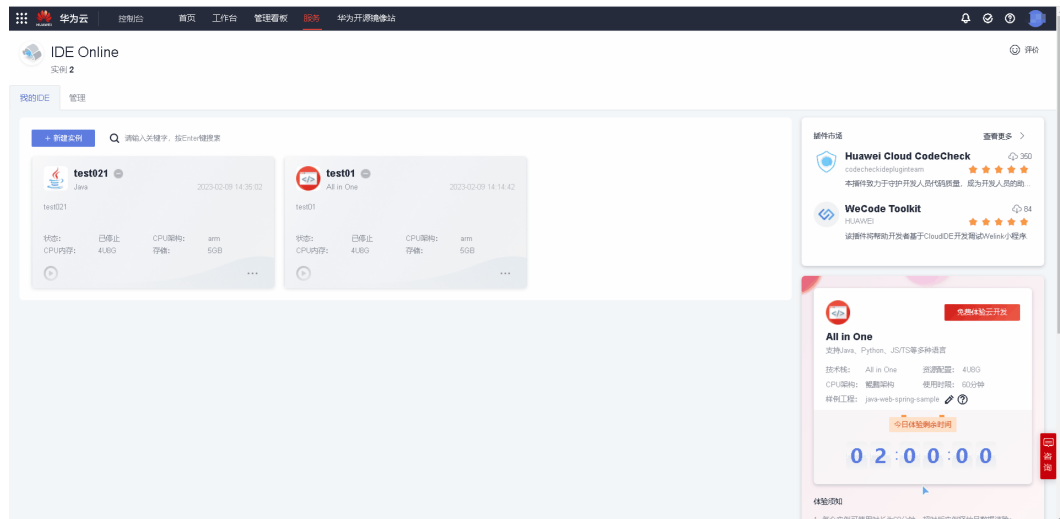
华为云 控制台 首页 工作台 管理看板 服务 华为开源镜像站

IDE Online
实例 2

评价

我的IDE 管理

+ 新建实例 请输入关键字，按Enter键搜索

test021
Java
2023-02-09 14:35:02
test021
状态: 已停止 CPU架构: arm
CPU内存: 4U8G 存储: 5GB

test01
All in One
2023-02-09 14:14:42
test01
状态: 已停止 CPU架构: arm
CPU内存: 4U8G 存储: 5GB

插件市场 查看更多

Huawei Cloud CodeCheck 350
codecheckidepluginteam
本插件致力于守护开发人员代码质量，成为开发人员的助...

WeCode Toolkit 84
HUAWEI
该插件将帮助开发者基于CloudIDE开发调试Welink小程序

免费体验云开发
All in One
支持Java、Python、JS/TS等多种语言
技术栈: All in One 资源配置: 4U8G
CPU架构: 鲲鹏架构 使用时长: 60分钟
样例工程: java-web-spring-sample
今日体验剩余时间
02:00:00

体验须知

咨询